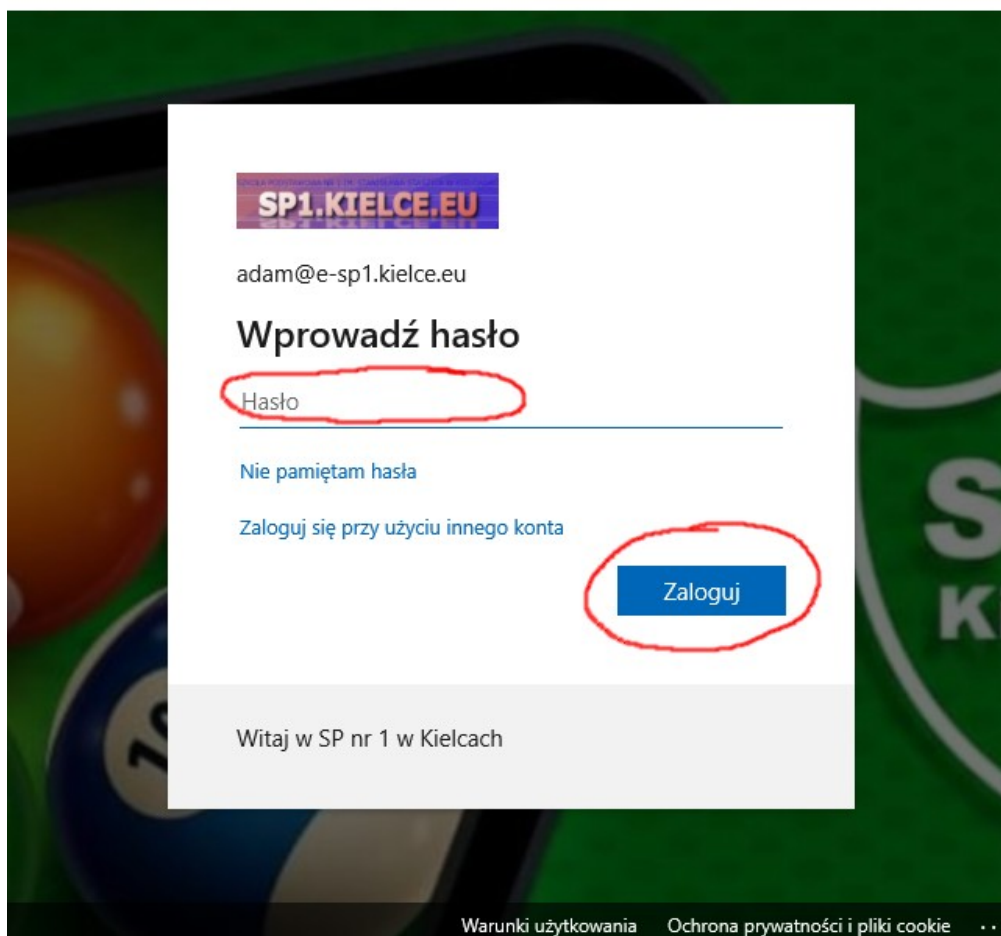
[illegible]

SP1.KIELCE.EU

adam@e-sp1.kielce.eu

Wprowadź hasło

Hasło

Nie pamiętam hasła

Zaloguj się przy użyciu innego konta

Zaloguj

Witaj w SP nr 1 w Kielcach

Warunki użytkowania Ochrona prywatności i pliki cookie ...